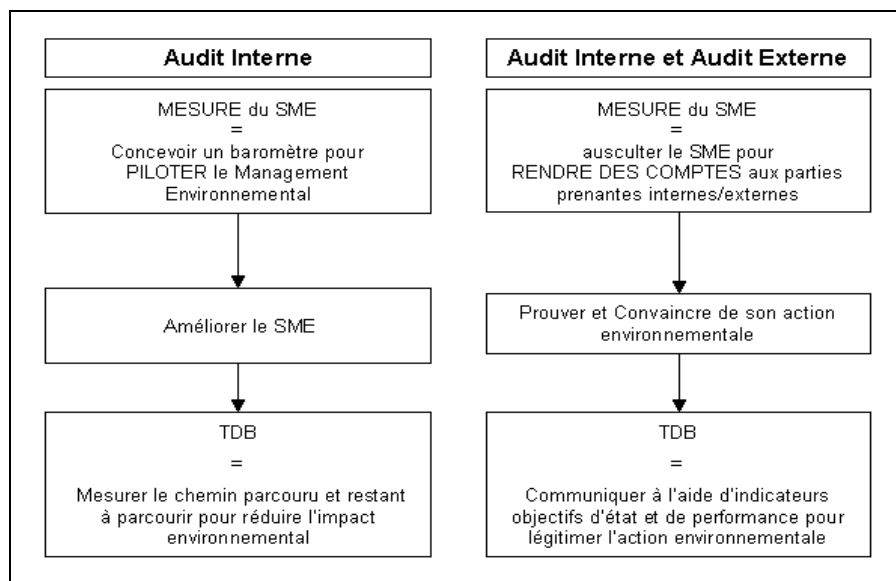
Audit Interne

MESURE du SME
=
Concevoir un baromètre pour PILOTER le Management Environnemental

Améliorer le SME

TDB
=
Mesurer le chemin parcouru et restant à parcourir pour réduire l'impact environnemental

Audit Interne et Audit Externe

MESURE du SME
=
ausculter le SME pour RENDRE DES COMPTES aux parties prenantes internes/externes

Prouver et Convaincre de son action environnementale

TDB
=
Communiquer à l'aide d'indicateurs objectifs d'état et de performance pour légitimer l'action environnementale